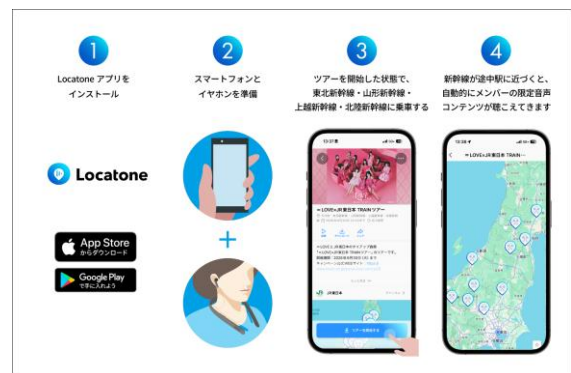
1

Locatone アプリを インストール

2

スマートフォンと イヤホンを準備

3

ツアーを開始した状態で、 東北新幹線・山形新幹線・ 上越新幹線・北陸新幹線に乗車する

4

新幹線が途中駅に近づくと、 自動的にメンバーの限定音声 コンテンツが聴こえてきます

Locatone

App Store からダウンロード

Google Play で手に入れよう

＝LOVE×JR東日本 TRAINツアー

JR東日本

＝LOVE×JR東日本 TRAIN…

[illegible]